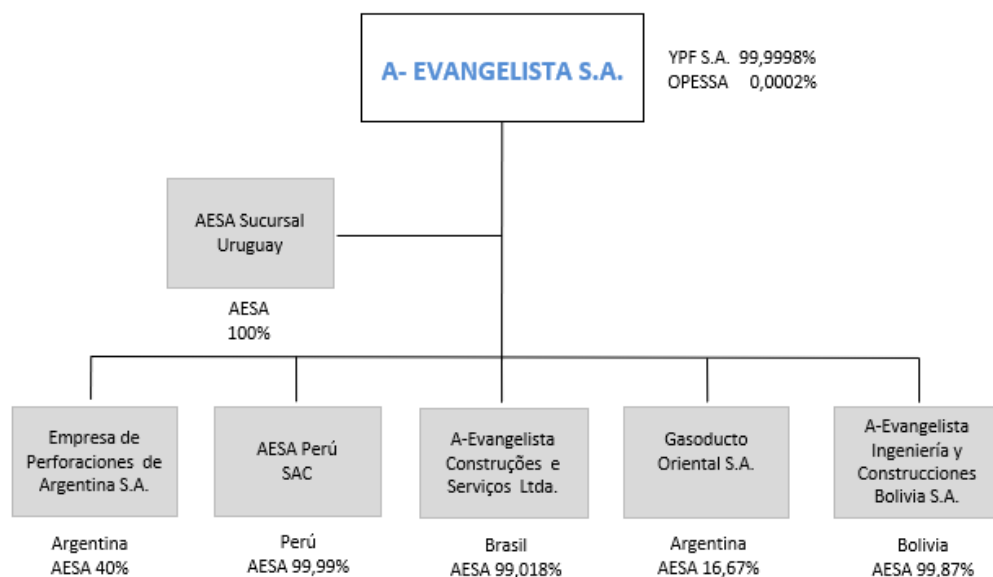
A- EVANGELISTA S.A.

YPF S.A. 99,9998%
OPESSA 0,0002%

AESA Sucursal Uruguay

AESA
100%

Empresa de Perforaciones de Argentina S.A.

Argentina
AESA 40%

AESA Perú SAC

Perú
AESA 99,99%

A-Evangelista Construções e Serviços Ltda.

Brasil
AESA 99,018%

Gasoducto Oriental S.A.

Argentina
AESA 16,67%

A-Evangelista Ingeniería y Construcciones Bolivia S.A.

Bolivia
AESA 99,87%